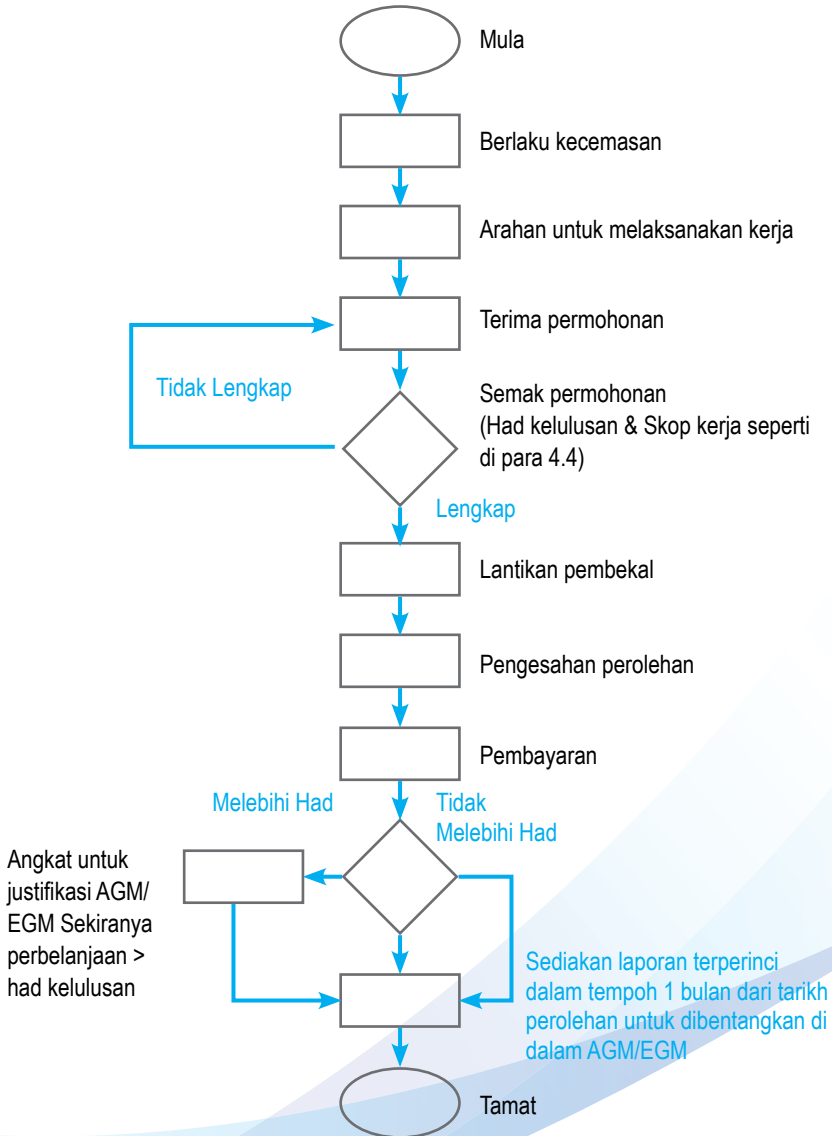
Mula

Berlaku kecemasan

Arahan untuk melaksanakan kerja

Terima permohonan

Tidak Lengkap

Semak permohonan (Had kelulusan & Skop kerja seperti di para 4.4)

Lengkap

Lantikan pembekal

Pengesahan perolehan

Pembayaran

Melebihi Had

Tidak Melebihi Had

Angkat untuk justifikasi AGM/ EGM Sekiranya perbelanjaan > had kelulusan

Sediakan laporan terperinci dalam tempoh 1 bulan dari tarikh perolehan untuk dibentangkan di dalam AGM/EGM

Tamat